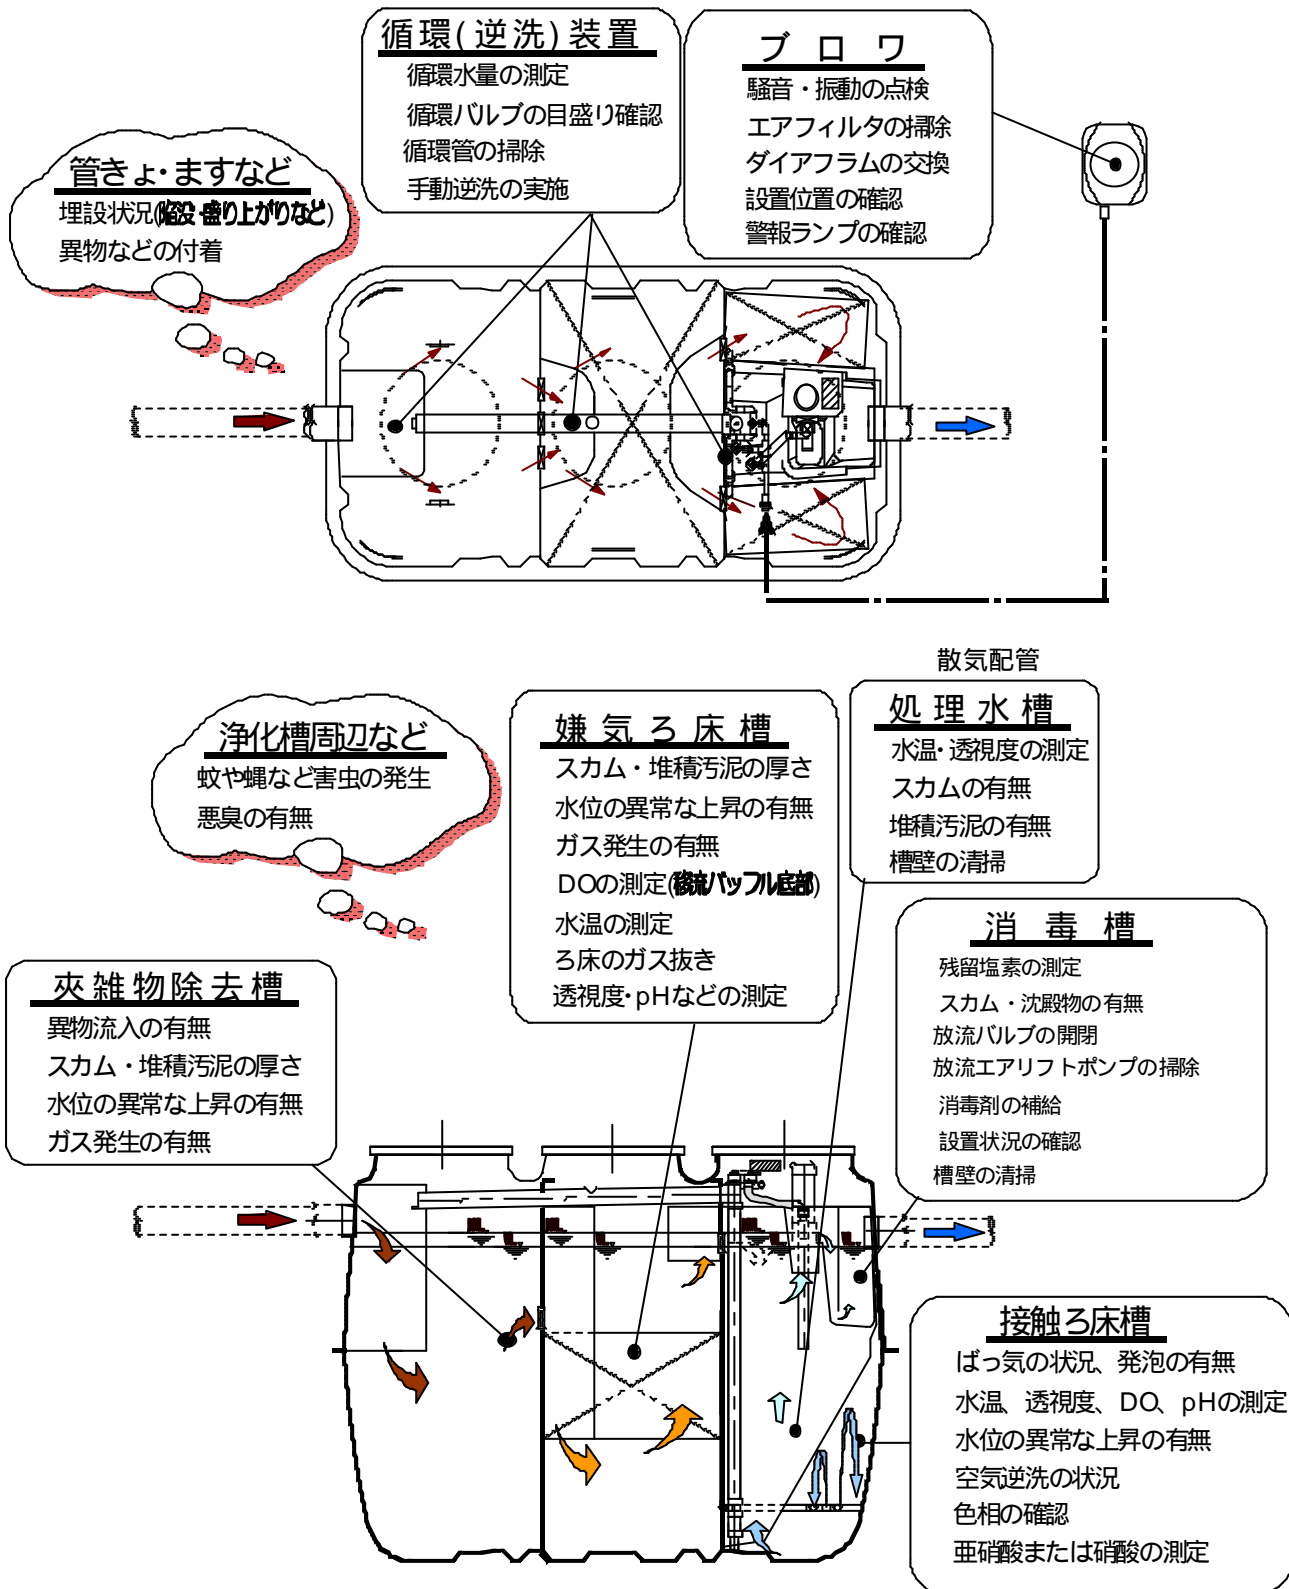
循環(逆洗)装置
循環水量の測定
循環バルブの目盛り確認
循環管の掃除
手動逆洗の実施

ブロワ
騒音・振動の点検
エアフィルタの掃除
ダイアフラムの交換
設置位置の確認
警報ランプの確認

管きょ・ますなど
埋設状況(陥没・盛り上がりなど)
異物などの付着

散気配管

浄化槽周辺など
蚊や蝿など害虫の発生
悪臭の有無

嫌気ろ床槽
スカム・堆積汚泥の厚さ
水位の異常な上昇の有無
ガス発生の有無
DOの測定(移流バッフル底部)
水温の測定
ろ床のガス抜き
透視度・pHなどの測定

処理水槽
水温・透視度の測定
スカムの有無
堆積汚泥の有無
槽壁の清掃

消毒槽
残留塩素の測定
スカム・沈殿物の有無
放流バルブの開閉
放流エアリフトポンプの掃除
消毒剤の補給
設置状況の確認
槽壁の清掃

夾雑物除去槽
異物流入の有無
スカム・堆積汚泥の厚さ
水位の異常な上昇の有無
ガス発生の有無

接触ろ床槽
ばっ気の状況、発泡の有無
水温、透視度、DO、pHの測定
水位の異常な上昇の有無
空気逆洗の状況
色相の確認
亜硝酸または硝酸の測定